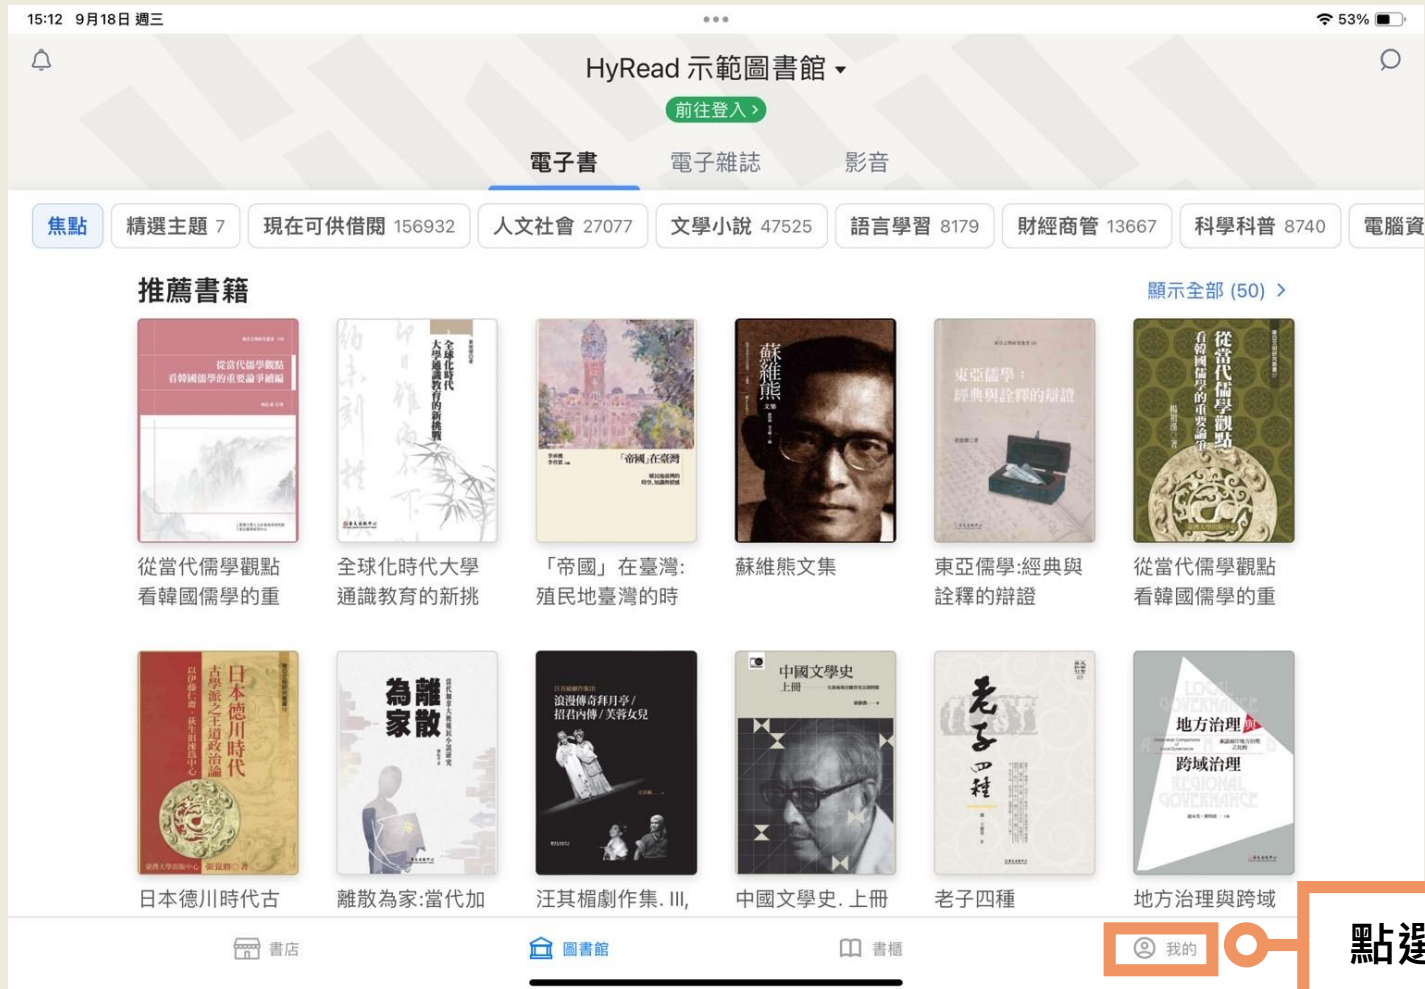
15:12 9月18日 週三

53%

HyRead 示範圖書館

前往登入 >

電子書 電子雜誌 影音

焦點 精選主題 7 現在可供借閱 156932 人文社會 27077 文學小說 47525 語言學習 8179 財經商管 13667 科學科普 8740 電腦資

推薦書籍

顯示全部 (50) >

從當代儒學觀點看韓國儒學的重

全球化時代大學通識教育的新挑

「帝國」在臺灣:殖民地臺灣的時

蘇維熊文集

東亞儒學:經典與詮釋的辯證

從當代儒學觀點看韓國儒學的重

日本德川時代古

離散為家:當代加

汪其楣劇作集. III,

中國文學史. 上冊

老子四種

地方治理與跨域

書店 圖書館 書櫃 我的

點選